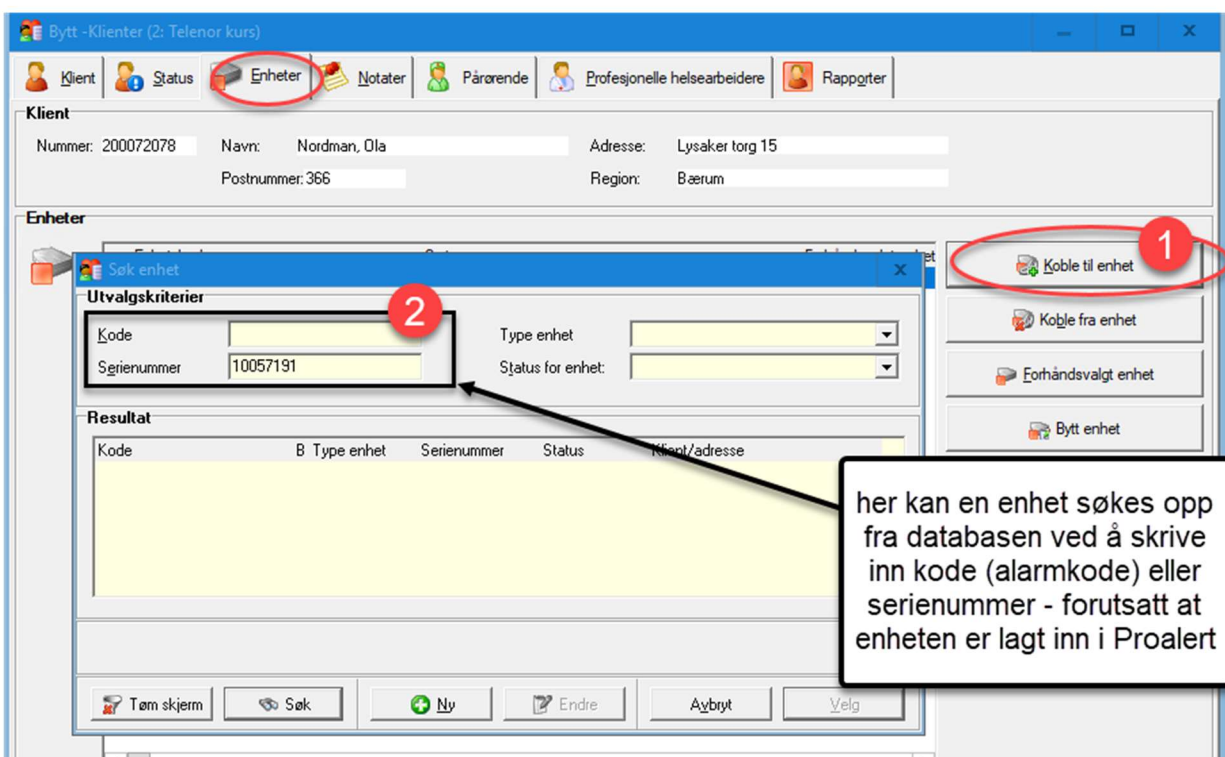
Bytt -Klienter (2: Telenor kurs)

Klient | Status | Enheter | Notater | Pårørende | Profesjonelle helsearbeidere | Rapporter

Klient
Nummer: 200072078
Navn: Nordman, Ola
Adresse: Lysaker torg 15
Postnummer: 366
Region: Bærum

Enheter

Koble til enhet
1
Koble fra enhet
Forhåndsvalgt enhet
Bytt enhet

Søk enhet
Utvalgskriterier
2
Kode
Serienummer 10057191
Type enhet
Status for enhet:

Resultat
Kode | B | Type enhet | Serienummer | Status | Klient/adresse

her kan en enhet søkes opp fra databasen ved å skrive inn kode (alarmkode) eller serienummer - forutsatt at enheten er lagt inn i Proalert

Tøm skjerm | Søk | Ny | Endre | Avbryt | Velg